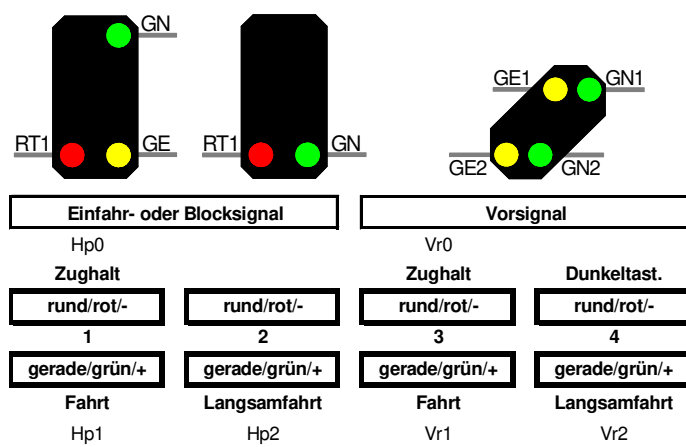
GN

RT1 GE

RT1 GN

GE1 GN1

GE2 GN2

Einfahr- oder Blocksignal

Vorsignal

Hp0

Vr0

Zughalt

Zughalt

Dunkeltast.

rund/rot/-

rund/rot/-

rund/rot/-

rund/rot/-

1

2

3

4

gerade/grün/+

gerade/grün/+

gerade/grün/+

gerade/grün/+

Fahrt

Langsamfahrt

Fahrt

Langsamfahrt

Hp1

Hp2

Vr1

Vr2